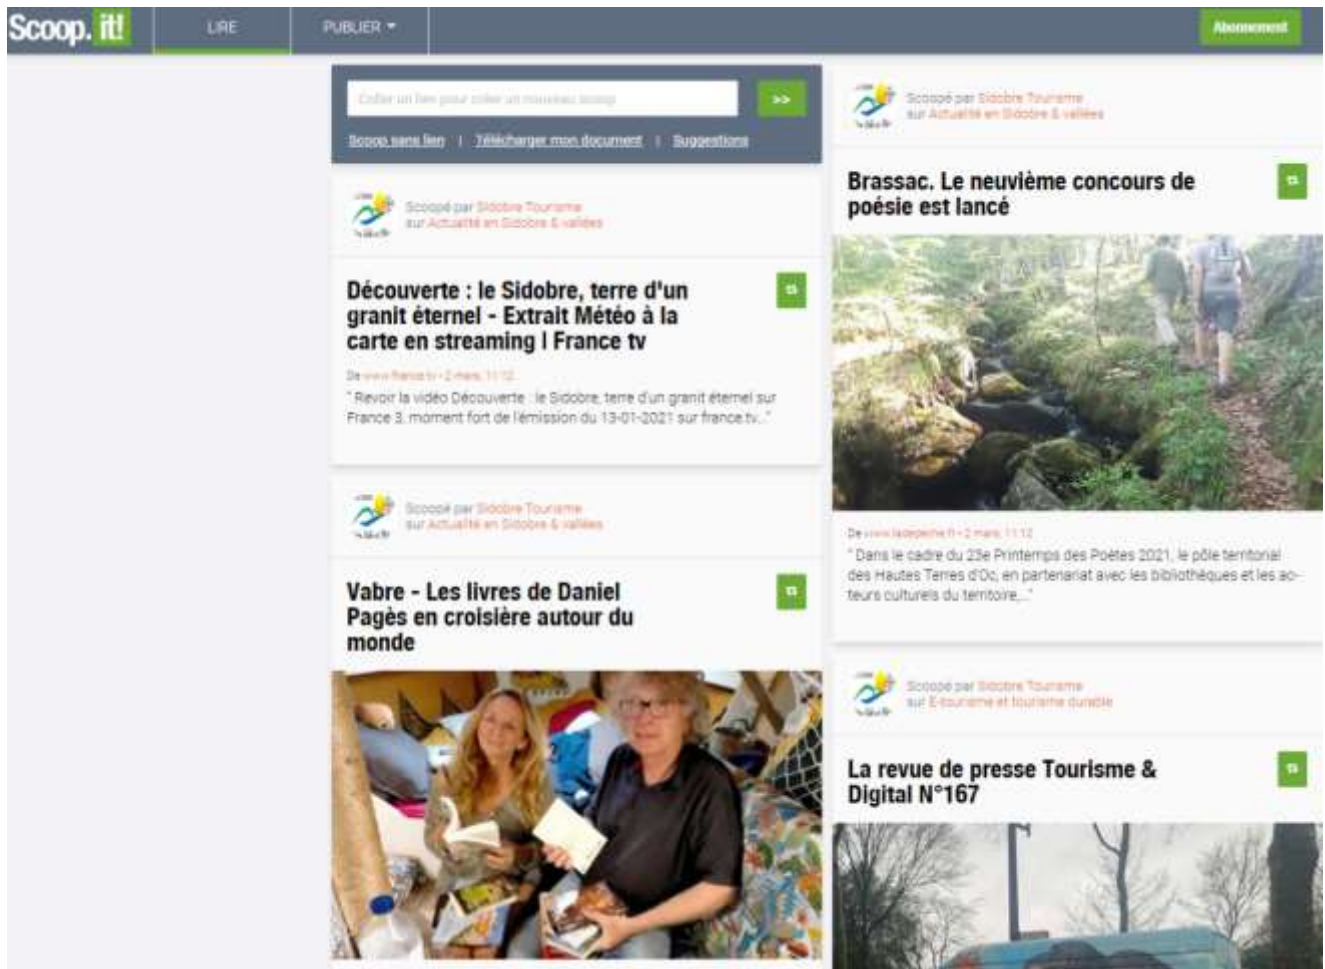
Scoop.it!

LIRE

PUBLIER

Abonnement

Coller un lien pour créer un nouveau scoop

>>

Scoop sans lien | Télécharger mon document | Suggestions

Scoopé par Sidobre Tourisme sur Actualité en Sidobre & vallées

Découverte : le Sidobre, terre d'un granit éternel - Extrait Météo à la carte en streaming | France tv

De www.france.tv - 2 mars, 11:12

" Revoir la vidéo Découverte : le Sidobre, terre d'un granit éternel sur France 3, moment fort de l'émission du 13-01-2021 sur france.tv..."

Scoopé par Sidobre Tourisme sur Actualité en Sidobre & vallées

Vabre - Les livres de Daniel Pagès en croisière autour du monde

Scoopé par Sidobre Tourisme sur Actualité en Sidobre & vallées

Brassac. Le neuvième concours de poésie est lancé

De www.ladepeche.fr - 2 mars, 11:12

" Dans le cadre du 23e Printemps des Poètes 2021, le pôle territorial des Hautes Terres d'Oc, en partenariat avec les bibliothèques et les acteurs culturels du territoire,..."

Scoopé par Sidobre Tourisme sur E-tourisme et tourisme durable

La revue de presse Tourisme & Digital N°167